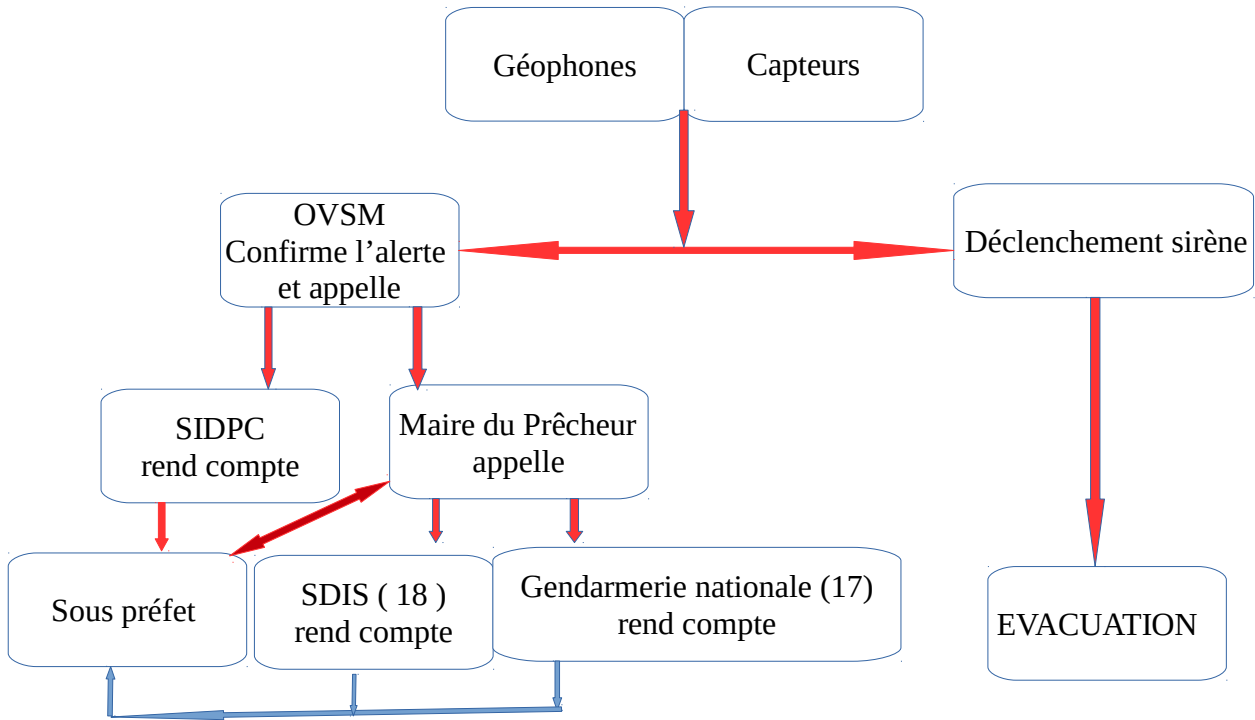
Géophones

Capteurs

OVSM
Confirme l’alerte et appelle

Déclenchement sirène

SIDPC
rend compte

Maire du Prêcheur
appelle

Sous préfet

SDIS ( 18 )
rend compte

Gendarmerie nationale (17)
rend compte

EVACUATION